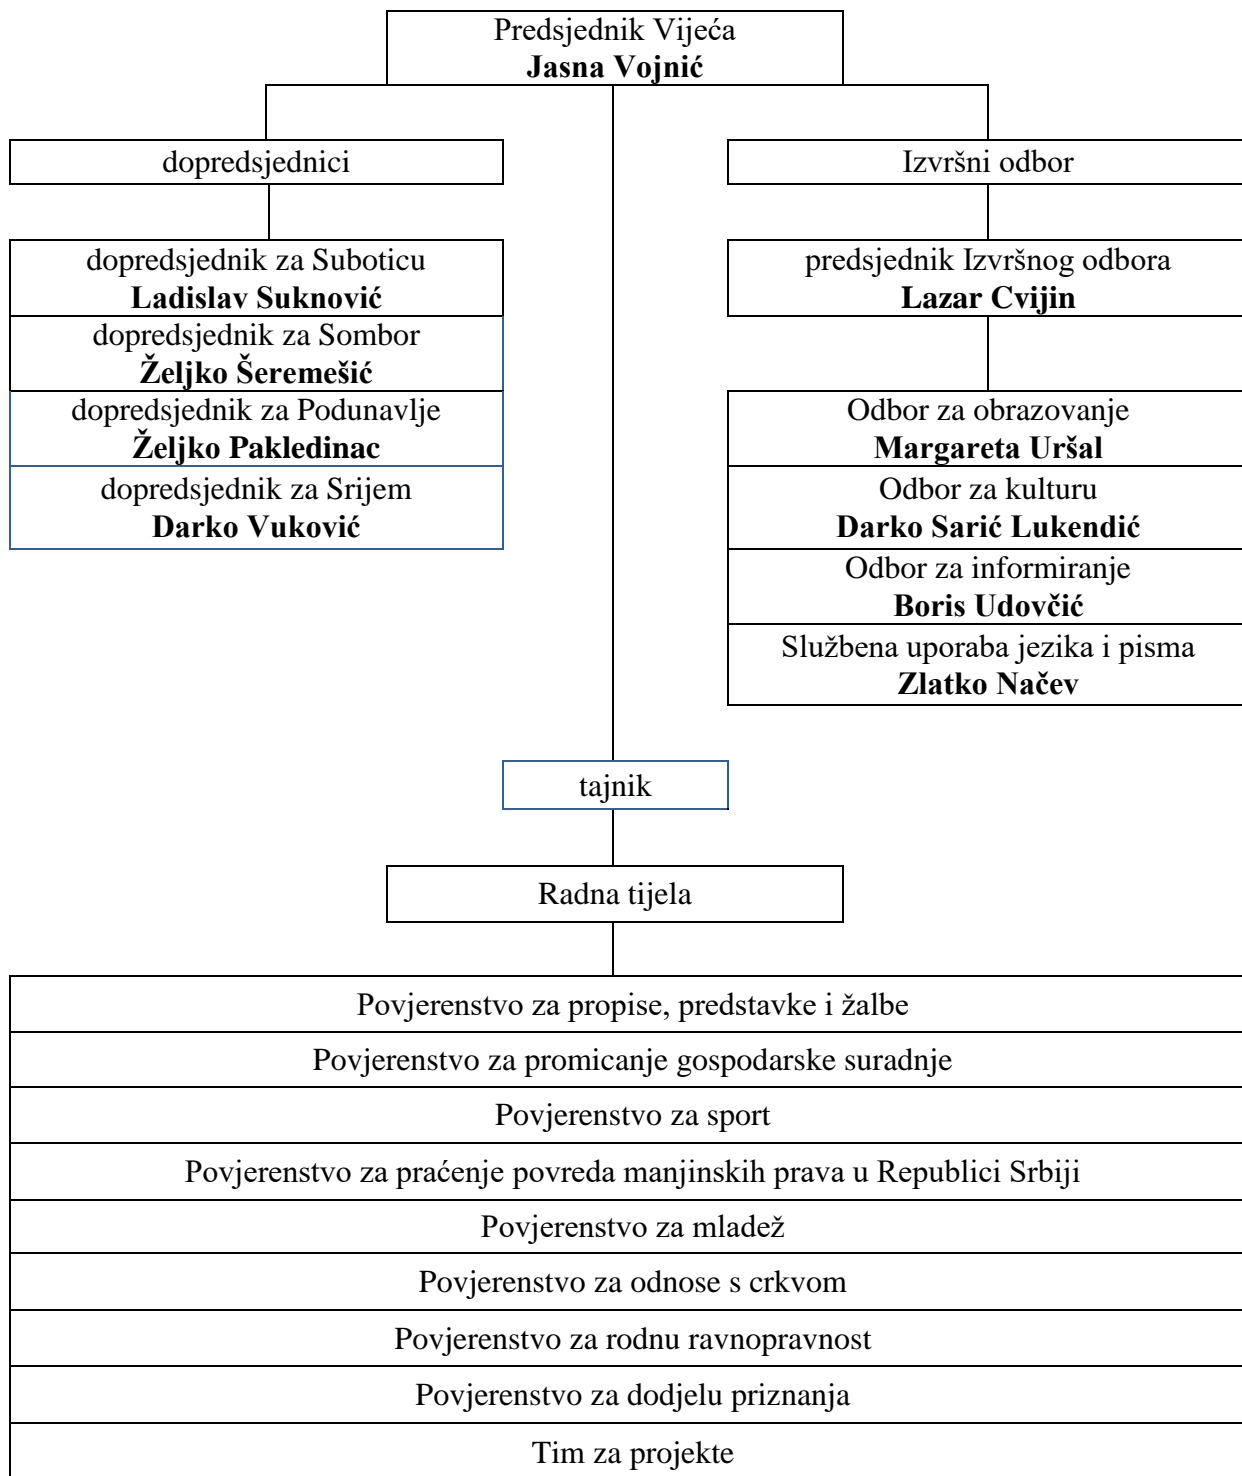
Predsjednik Vijeća
**Jasna Vojnić**

dopredsjednici

Izvršni odbor

dopredsjednik za Suboticu
**Ladislav Suknović**

dopredsjednik za Sombor
**Željko Šeremešić**

dopredsjednik za Podunavlje
**Željko Pakledinac**

dopredsjednik za Srijem
**Darko Vuković**

predsjednik Izvršnog odbora
**Lazar Cvijin**

Odbor za obrazovanje
**Margareta Uršal**

Odbor za kulturu
**Darko Sarić Lukendić**

Odbor za informiranje
**Boris Udovčić**

Službena uporaba jezika i pisma
**Zlatko Načev**

tajnik

Radna tijela

Povjerenstvo za propise, predstavke i žalbe

Povjerenstvo za promicanje gospodarske suradnje

Povjerenstvo za sport

Povjerenstvo za praćenje povreda manjinskih prava u Republici Srbiji

Povjerenstvo za mladež

Povjerenstvo za odnose s crkvom

Povjerenstvo za rodnu ravnopravnost

Povjerenstvo za dodjelu priznanja

Tim za projekte